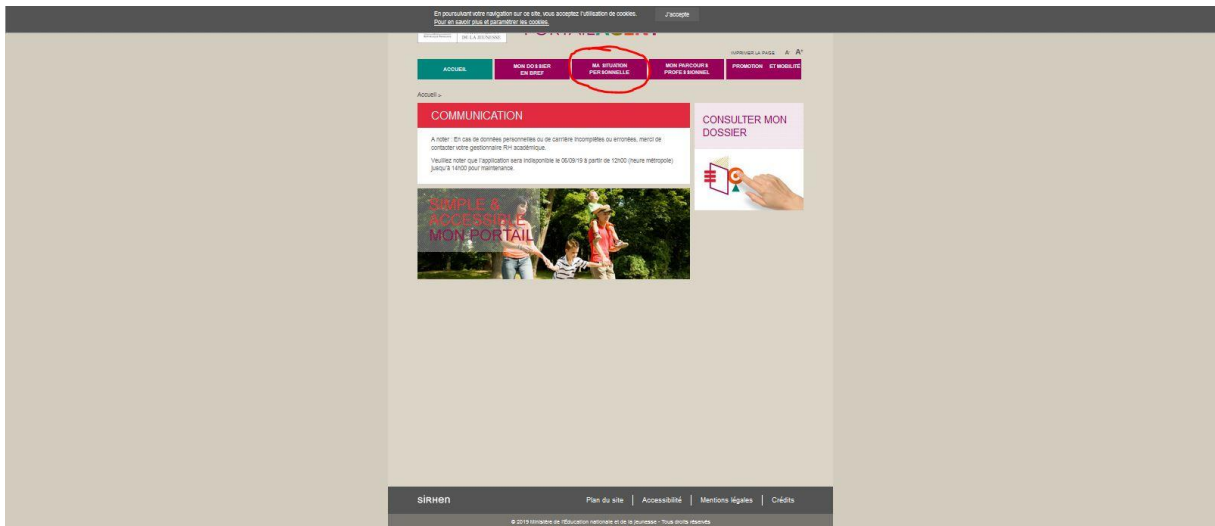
En poursuivant votre navigation sur ce site, vous acceptez l'utilisation de cookies. Pour en savoir plus et paramétrer les cookies.

J'accepte

DE LA RÉUNION

PORTAIL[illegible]

IMPRIMER LA PAGE A- A+

ACCUEIL

MON DOSSIER EN BREF

MA SITUATION PERSONNELLE

MON PARCOURS PROFESSIONNEL

PROMOTION ET MOBILITÉ

Accueil >

COMMUNICATION

A noter : En cas de données personnelles ou de carrière incomplètes ou erronées, merci de contacter votre gestionnaire RH académique.

Veuillez noter que l'application sera indisponible le 06/09/19 à partir de 12h00 (heure métropole) jusqu'à 14h00 pour maintenance.

SIMPLE & ACCESSIBLE MON PORTAIL

CONSULTER MON DOSSIER

SIRHEN

Plan du site | Accessibilité | Mentions légales | Crédits

© 2019 Ministère de l'Éducation nationale et de la Jeunesse - Tous droits réservés